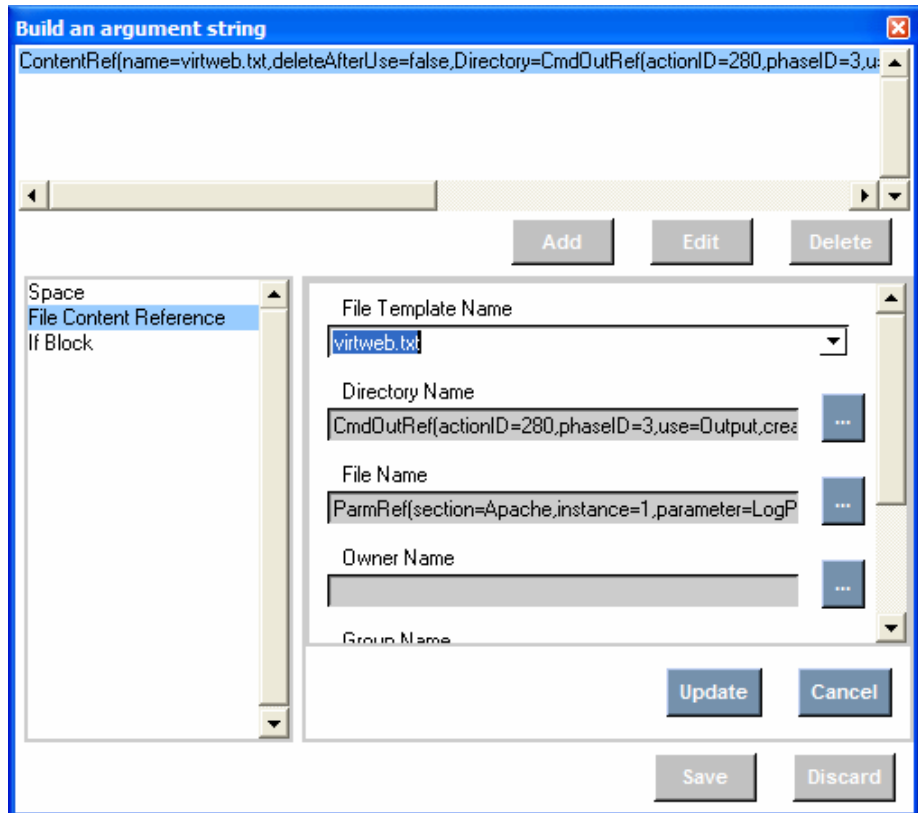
Build an argument string

ContentRef(name=virtweb.txt,deleteAfterUse=false,Directory=CmdOutRef(actionID=280,phaseID=3,u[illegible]

Add
Edit
Delete

Space
File Content Reference
If Block

File Template Name
virtweb.txt

Directory Name
CmdOutRef(actionID=280,phaseID=3,use=Output,crea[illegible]
...

File Name
ParmRef(section=Apache,instance=1,parameter=LogP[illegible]
...

Owner Name
...

Group Name

Update
Cancel

Save
Discard